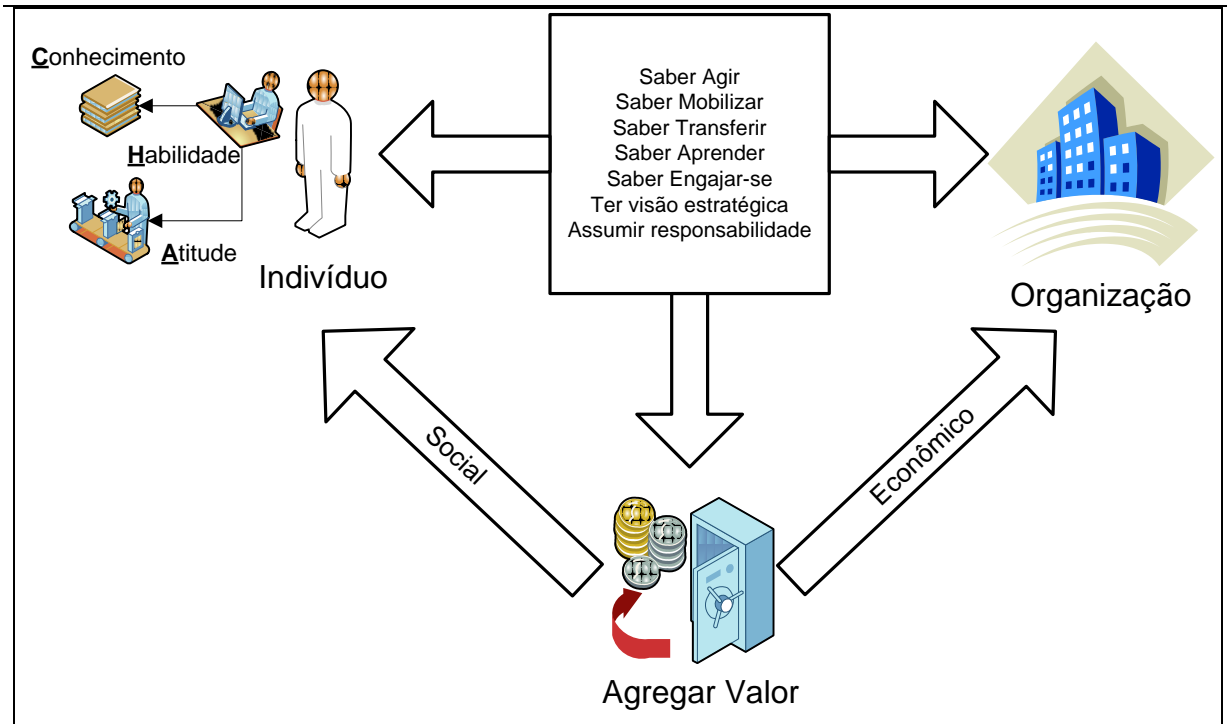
Conhecimento

Habilidade

Atitude

Indivíduo

Saber Agir
Saber Mobilizar
Saber Transferir
Saber Aprender
Saber Engajar-se
Ter visão estratégica
Assumir responsabilidade

Organização

Social

Econômico

Agregar Valor